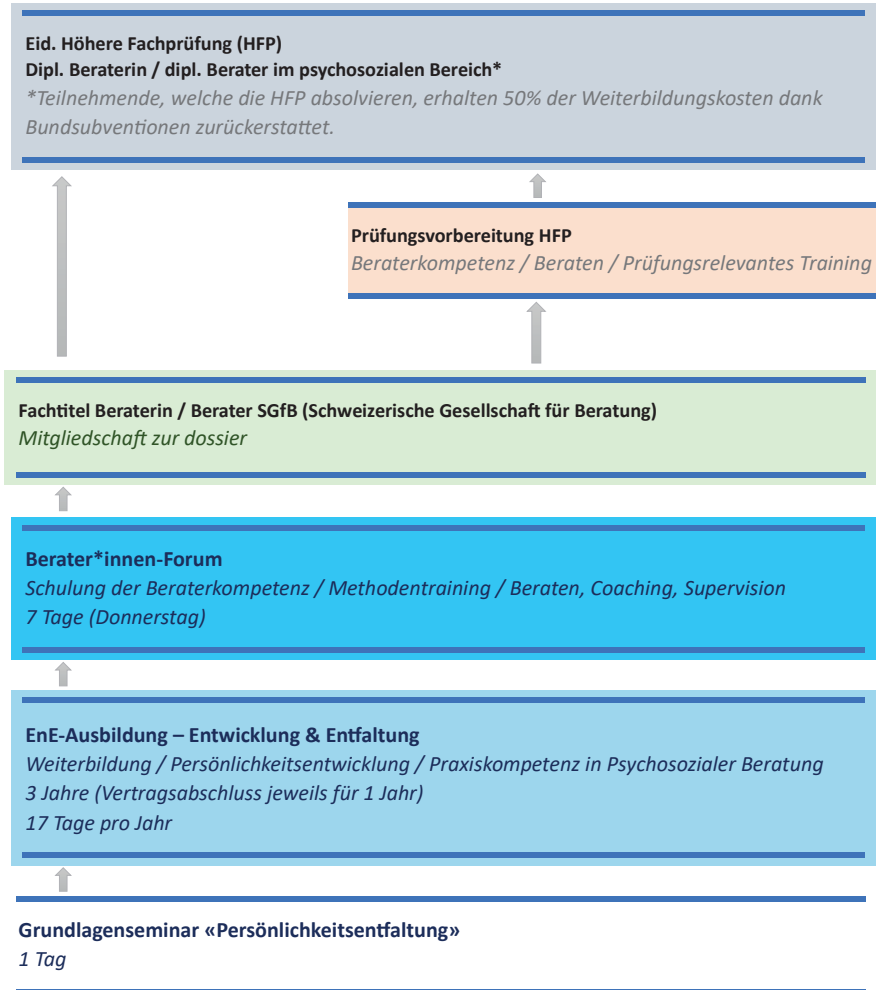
Eid. Höhere Fachprüfung (HFP)
Dipl. Beraterin / dipl. Berater im psychosozialen Bereich*
*Teilnehmende, welche die HFP absolvieren, erhalten 50% der Weiterbildungskosten dank Bundsubventionen zurückerstattet.

Prüfungsvorbereitung HFP
Beraterkompetenz / Beraten / Prüfungsrelevantes Training

Fachtitel Beraterin / Berater SGfB (Schweizerische Gesellschaft für Beratung)
Mitgliedschaft zur dossier

Berater*innen-Forum
Schulung der Beraterkompetenz / Methodentraining / Beraten, Coaching, Supervision
7 Tage (Donnerstag)

EnE-Ausbildung – Entwicklung & Entfaltung
Weiterbildung / Persönlichkeitsentwicklung / Praxiskompetenz in Psychosozialer Beratung
3 Jahre (Vertragsabschluss jeweils für 1 Jahr)
17 Tage pro Jahr

Grundlagenseminar «Persönlichkeitsentfaltung»
1 Tag